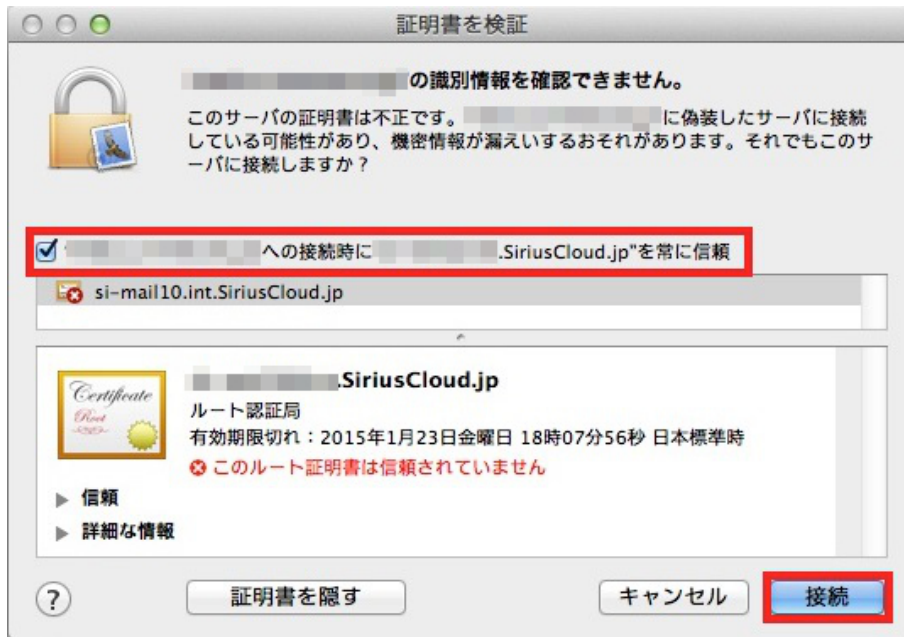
証明書を検証

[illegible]の識別情報を確認できません。

このサーバの証明書は不正です。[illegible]に偽装したサーバに接続している可能性があり、機密情報が漏えいするおそれがあります。それでもこのサーバに接続しますか？

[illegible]への接続時に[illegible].SiriusCloud.jp"を常に信頼

si-mail10.int.SiriusCloud.jp

Certificate Root

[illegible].SiriusCloud.jp
ルート認証局
有効期限切れ：2015年1月23日金曜日 18時07分56秒 日本標準時
このルート証明書は信頼されていません

信頼
詳細な情報

?
証明書を隠す
キャンセル
接続